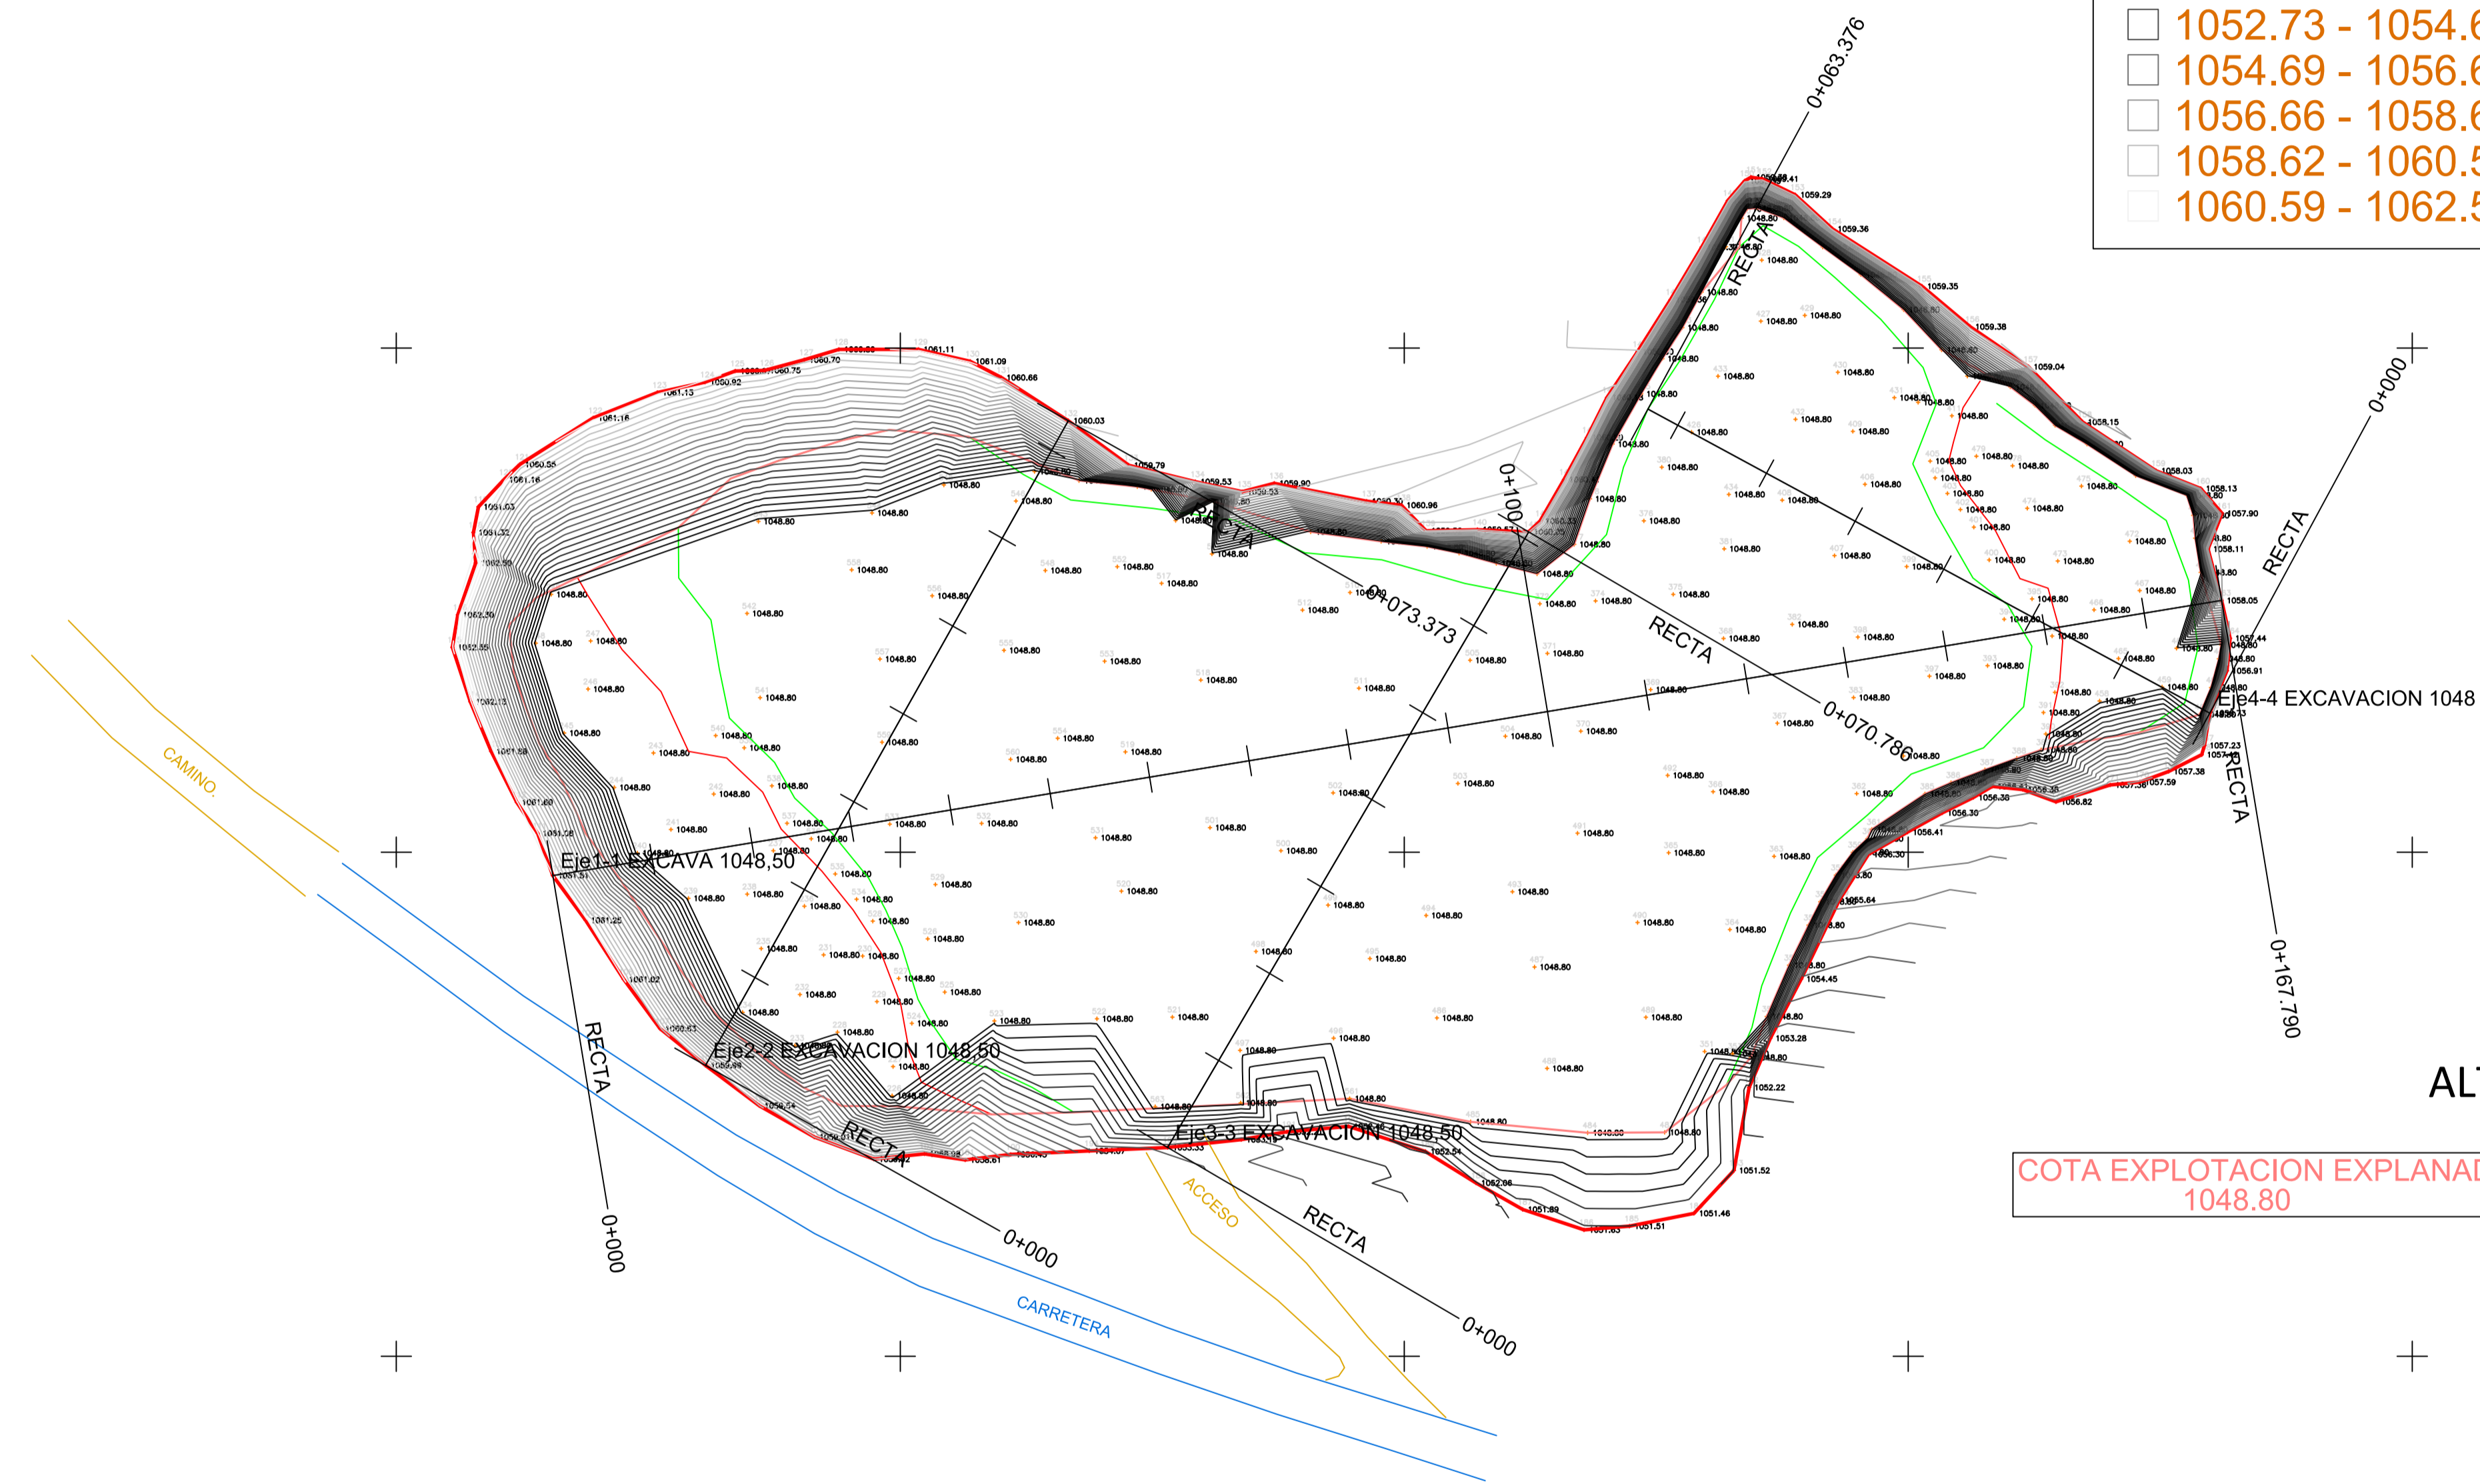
1052.73 - 1054.6
1054.69 - 1056.6
1056.66 - 1058.6
1058.62 - 1060.5
1060.59 - 1062.5

0+063.376
0+000
RECTA
0+100
0+073.373
RECTA
0+070.786
Eje4-4 EXCAVACION 1048
RECTA
0+167.790
Eje1-1 EXCAVA 1048,50
Eje2-2 EXCAVACION 1048,50
Eje3-3 EXCAVACION 1048,50
RECTA
RECTA
0+000
0+000
RECTA
0+000
CAMINO
ACCESO
CARRETERA
ALT
COTA EXPLOTACION EXPLANAD
1048.80